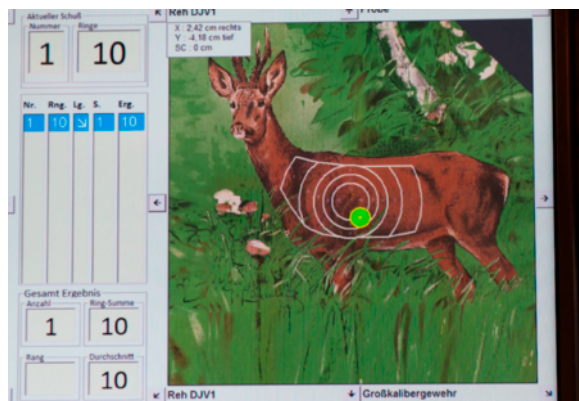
Aktueller Schuß
Nummer
1
Ringe
10

Reh DJV1
Probe

X : 2,42 cm rechts
Y : -4,18 cm tief
SC : 0 cm

| Nr. | Rng. | Lg. | S. | Erg. |
|---|---|---|---|---|
| 1 | 10 | ↘ | 1 | 10 |

Gesamt Ergebnis
Anzahl
1
Ring-Summe
10
Rang
Durchschnitt
10

Reh DJV1
Großkalibergewehr